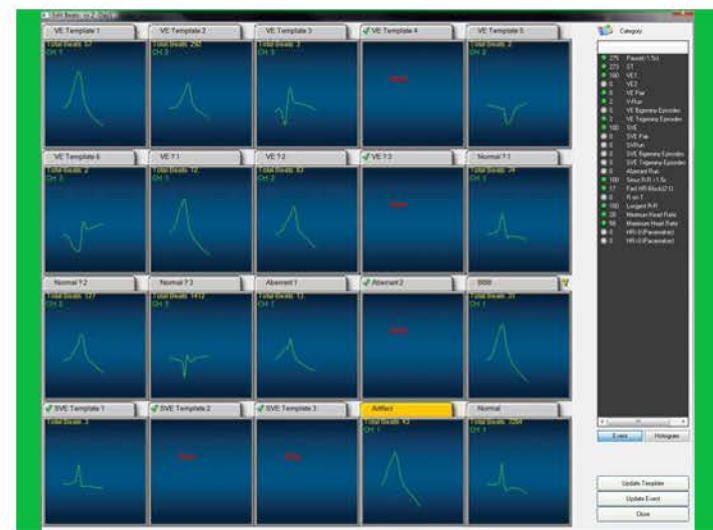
VE Template 1
Total Beats: 67
CH 1

VE Template 2
Total Beats: 292
CH 3

VE Template 3
Total Beats: 3
CH 3

VE Template 4

VE Template 5
Total Beats: 2
CH 2

VE Template 6
Total Beats: 2
CH 3

VE T 1
Total Beats: 12
CH 1

VE T 2
Total Beats: 83
CH 2

VE T 3

Normal T 1
Total Beats: 24
CH 1

Normal T 2
Total Beats: 127
CH 2

Normal T 3
Total Beats: 1412
CH 3

Aberrant 1
Total Beats: 13
CH 1

Aberrant 2

BBB
Total Beats: 31
CH 1

SVE Template 1
Total Beats: 3

SVE Template 2

SVE Template 3

Artifact
Total Beats: 43
CH 1

Normal
Total Beats: 7284
CH 1

Category

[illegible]

Event
Histogram

Update Template
Update Event
Close